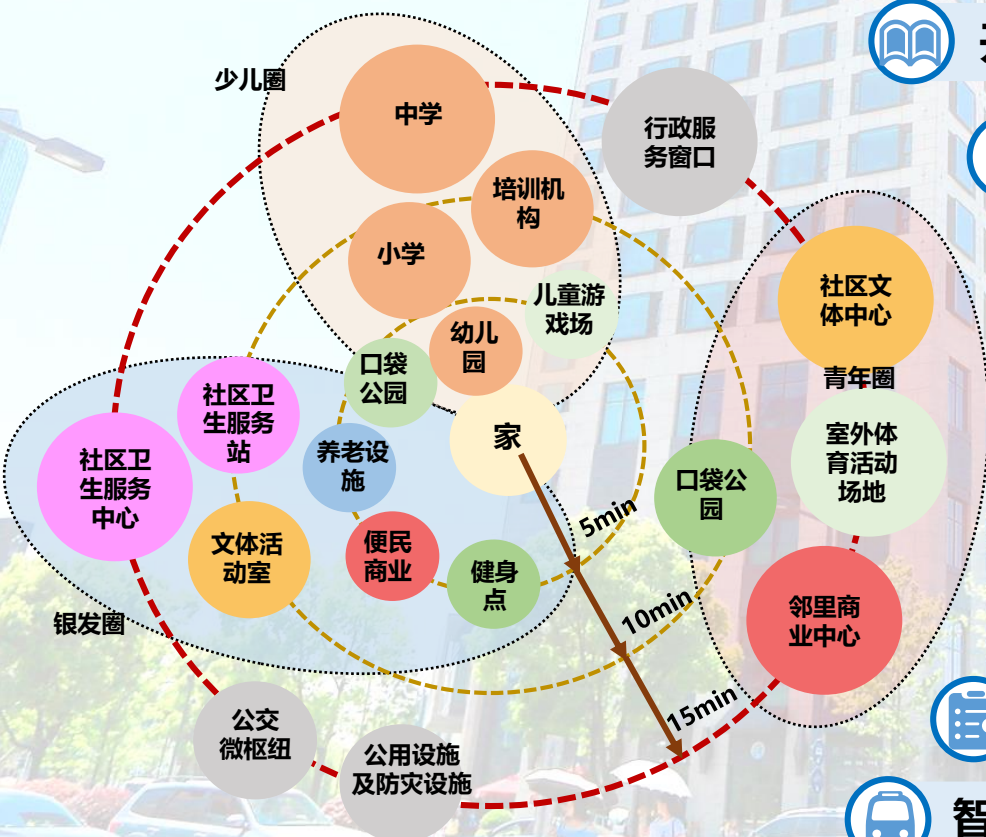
少儿圈

中学

行政服务窗口

培训机构

小学

儿童游戏场

幼儿园

口袋公园

社区文体中心

青年圈

社区卫生服务站

家

养老设施

室外体育活动场地

社区卫生服务中心

口袋公园

5min

文体活动室

便民商业

健身点

邻里商业中心

10min

银发圈

公交微枢纽

15min

公用设施及防灾设施

智